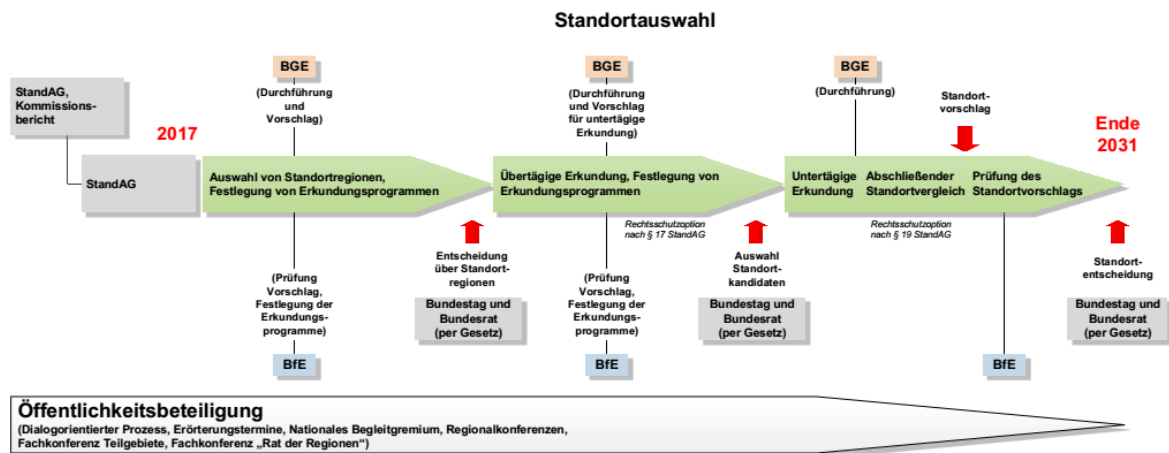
Standortauswahl

StandAG, Kommissionsbericht

2017

StandAG

BGE
(Durchführung und Vorschlag)

Auswahl von Standortregionen, Festlegung von Erkundungsprogrammen

(Prüfung Vorschlag, Festlegung der Erkundungsprogramme)

BfE

Entscheidung über Standortregionen

Bundestag und Bundesrat (per Gesetz)

BGE
(Durchführung und Vorschlag für untertägige Erkundung)

Übertägige Erkundung, Festlegung von Erkundungsprogrammen

Rechtsschutzoption nach § 17 StandAG

(Prüfung Vorschlag, Festlegung der Erkundungsprogramme)

BfE

Auswahl Standortkandidaten

Bundestag und Bundesrat (per Gesetz)

BGE
(Durchführung)

Standortvorschlag

Untertägige Erkundung

Abschließender Standortvergleich

Prüfung des Standortvorschlags

Rechtsschutzoption nach § 19 StandAG

BfE

Ende 2031

Standortentscheidung

Bundestag und Bundesrat (per Gesetz)

Öffentlichkeitsbeteiligung
(Dialogorientierter Prozess, Erörterungstermine, Nationales Begleitgremium, Regionalkonferenzen, Fachkonferenz Teilgebiete, Fachkonferenz „Rat der Regionen")